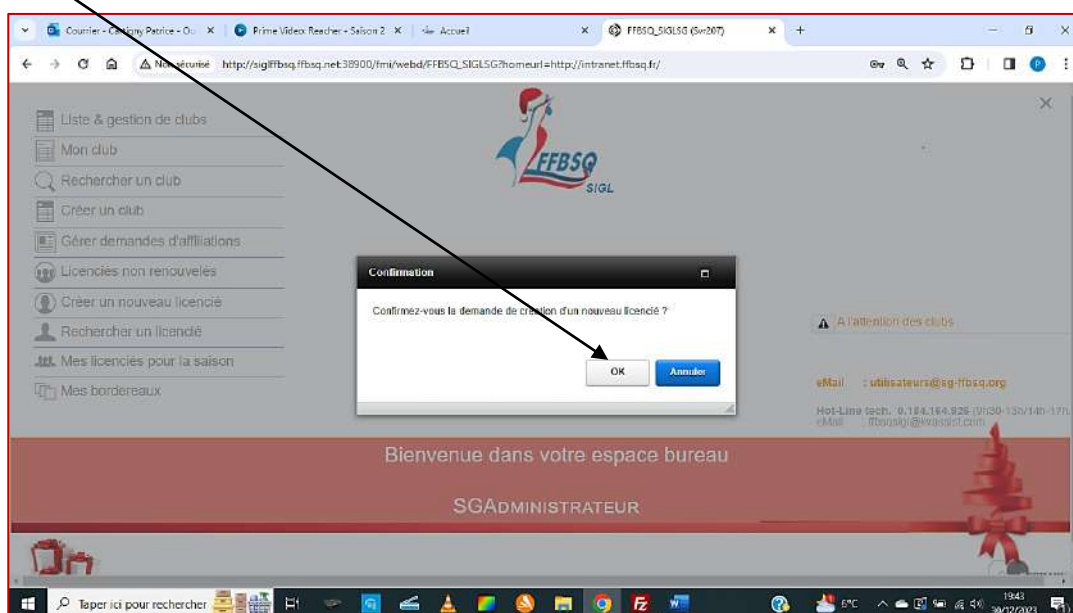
Courrier - C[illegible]igny Patrice - O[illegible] ×
Prime Video: Reacher - Saison 2 ×
Accueil ×
FFBSQ_SIGLSG (Svr207) ×
+

Non sécurisé http://siglffbsq.ffbsq.net:38900/fmi/webd/FFBSQ_SIGLSG?homeurl=http://intranet.ffbsq.fr/

Liste & gestion de clubs
Mon club
Rechercher un club
Créer un club
Gérer demandes d'affiliations
Licenciés non renouvelés
Créer un nouveau licencié
Rechercher un licencié
Mes licenciés pour la saison
Mes bordereaux

FFBSQ
SIGL

Confirmation

Confirmez-vous la demande de création d'un nouveau licencié ?

OK
Annuler

A l'attention des clubs

eMail : utilisateurs@sg-ffbsq.org

Hot-Line tech. 0.184.164.926 (9h30-13h/14h-17h)
eMail : ffbsqsigl@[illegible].com

Bienvenue dans votre espace bureau

SGADMINISTRATEUR

Taper ici pour rechercher
6°C
19:43
30/12/2023